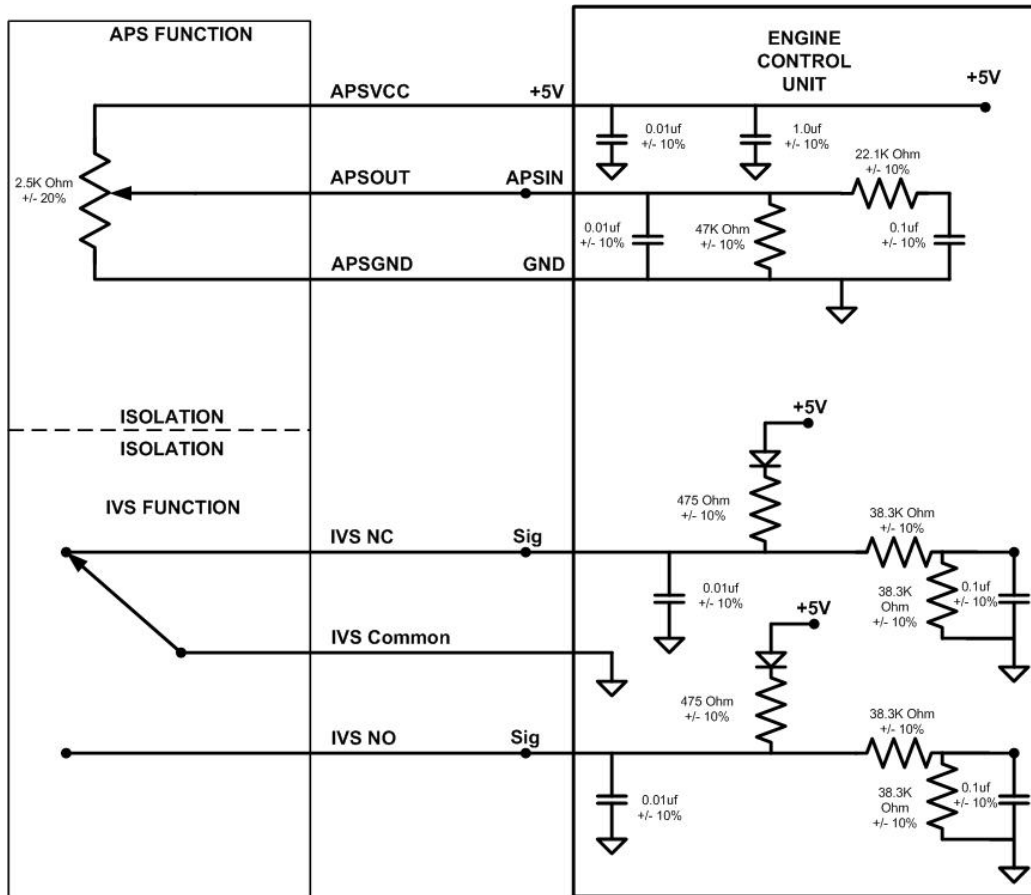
APS FUNCTION

ENGINE CONTROL UNIT

+5V

APSVCC +5V

0.01uf +/- 10%

1.0uf +/- 10%

22.1K Ohm +/- 10%

2.5K Ohm +/- 20%

APSOUT APSIN

0.01uf +/- 10%

47K Ohm +/- 10%

0.1uf +/- 10%

APSGND GND

ISOLATION

ISOLATION

+5V

IVS FUNCTION

475 Ohm +/- 10%

38.3K Ohm +/- 10%

IVS NC Sig

0.01uf +/- 10%

+5V

38.3K Ohm +/- 10%

0.1uf +/- 10%

IVS Common

475 Ohm +/- 10%

38.3K Ohm +/- 10%

IVS NO Sig

0.01uf +/- 10%

38.3K Ohm +/- 10%

0.1uf +/- 10%